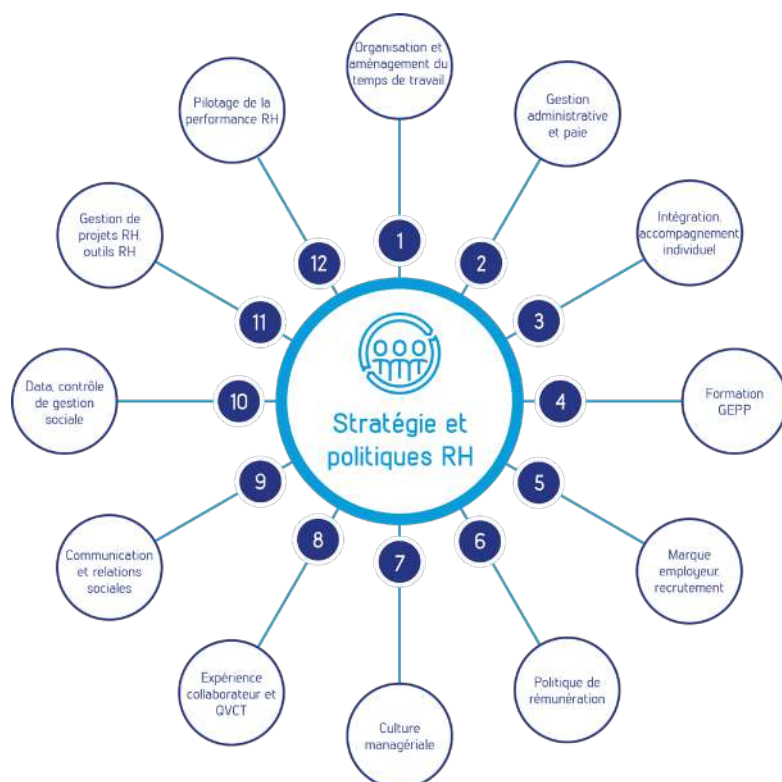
Stratégie et politiques RH

1
Organisation et aménagement du temps de travail

2
Gestion administrative et paie

3
Intégration, accompagnement individuel

4
Formation GEPP

5
Marque employeur, recrutement

6
Politique de rémunération

7
Culture managériale

8
Expérience collaborateur et QVCT

9
Communication et relations sociales

10
Data, contrôle de gestion sociale

11
Gestion de projets RH, outils RH

12
Pilotage de la performance RH